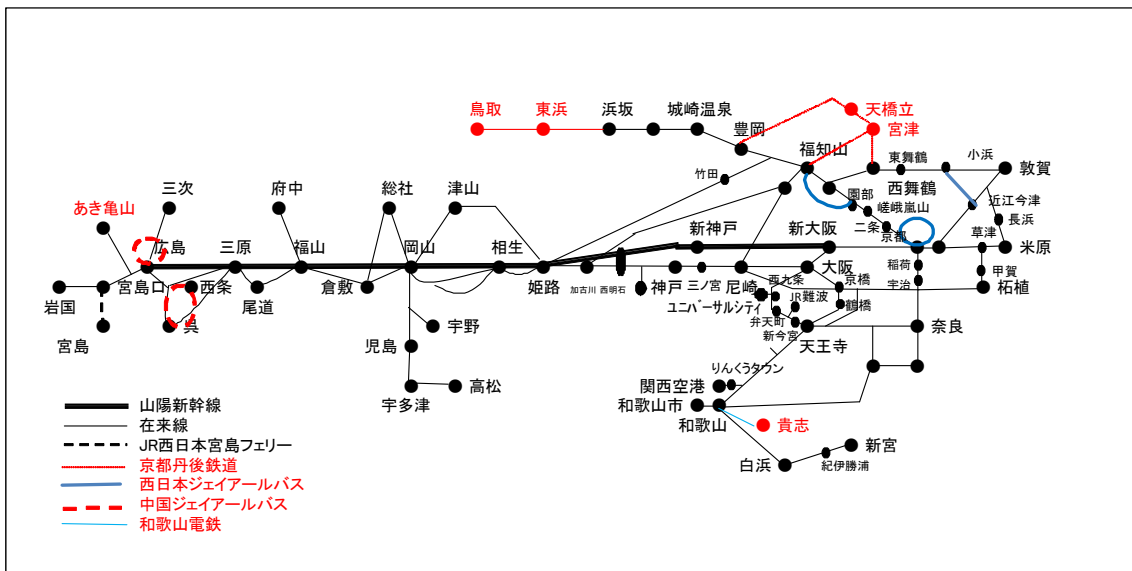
鳥取
東浜
浜坂
城崎温泉
天橋立
宮津
豊岡
福知山
東舞鶴
小浜
敦賀
竹田
園部
西舞鶴
近江今津
三次
府中
総社
津山
嵯峨嵐山
長浜
あき亀山
二条
京都
草津
米原
新神戸
新大阪
広島
三原
福山
岡山
相生
稲荷
甲賀
宮島口
西条
大阪
宇治
柘植
岩国
姫路
加古川
西明石
神戸
三ノ宮
尼崎
西九条
京橋
尾道
倉敷
ユニバーサルシティ
JR難波
鶴橋
宮島
呉
弁天町
新今宮
奈良
宇野
児島
天王寺
りんくうタウン
高松
関西空港
宇多津
和歌山市
山陽新幹線
和歌山
貴志
在来線
JR西日本宮島フェリー
新宮
京都丹後鉄道
白浜
紀伊勝浦
西日本ジェイアールバス
中国ジェイアールバス
和歌山電鉄